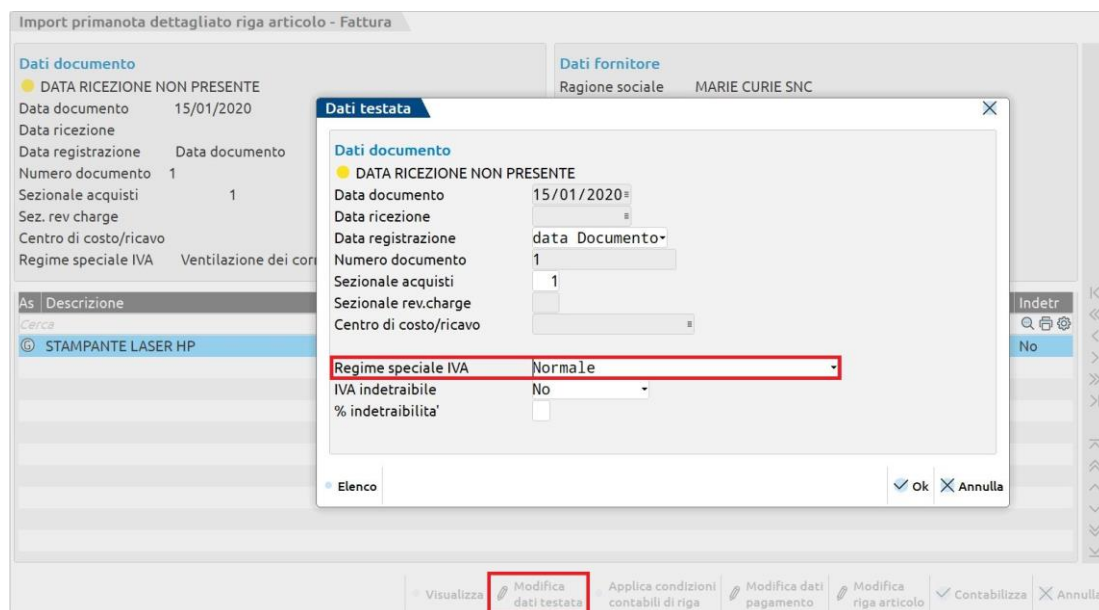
Import primanota dettagliato riga articolo - Fattura

Dati documento
DATA RICEZIONE NON PRESENTE
Data documento 15/01/2020
Data ricezione
Data registrazione Data documento
Numero documento 1
Sezionale acquisti 1
Sez. rev charge
Centro di costo/ricavo
Regime speciale IVA Ventilazione dei cor

Dati fornitore
Ragione sociale MARIE CURIE SNC

| As | Descrizione | Indetr |
|---|---|---|
| | Cerca | |
| G | STAMPANTE LASER HP | No |

Dati testata

Dati documento
DATA RICEZIONE NON PRESENTE
Data documento 15/01/2020
Data ricezione
Data registrazione data Documento
Numero documento 1
Sezionale acquisti 1
Sezionale rev.charge
Centro di costo/ricavo

Regime speciale IVA Normale
IVA indetraibile No
% indetraibilita'

Elenco
Ok Annulla

Visualizza
Modifica dati testata
Applica condizioni contabili di riga
Modifica dati pagamento
Modifica riga articolo
Contabilizza
Annulla